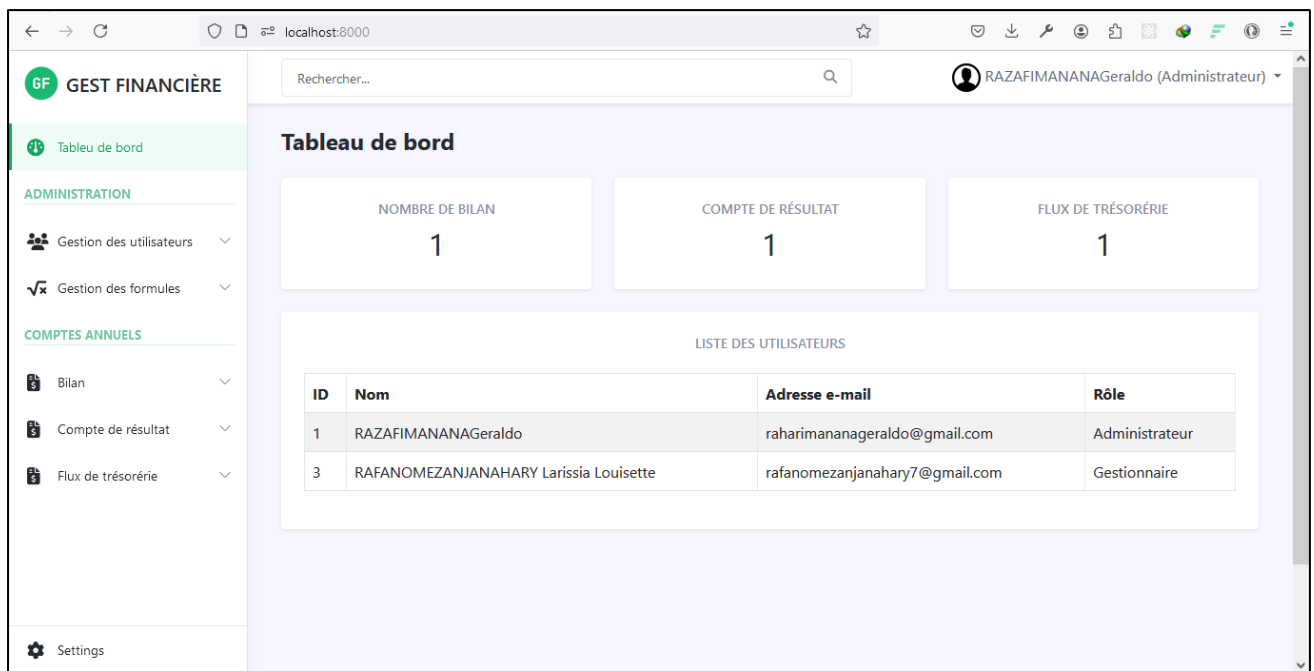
localhost:8000

GF GEST FINANCIÈRE

Rechercher...

RAZAFIMANANAGeraldo (Administrateur)

Tableau de bord

ADMINISTRATION

Gestion des utilisateurs

Gestion des formules

COMPTES ANNUELS

Bilan

Compte de résultat

Flux de trésorérie

Settings

Tableau de bord

NOMBRE DE BILAN
1

COMPTE DE RÉSULTAT
1

FLUX DE TRÉSORÉRIE
1

LISTE DES UTILISATEURS

| ID | Nom | Adresse e-mail | Rôle |
|---|---|---|---|
| 1 | RAZAFIMANANAGeraldo | raharimananageraldo@gmail.com | Administrateur |
| 3 | RAFANOMEZANJANAHARY Larissia Louisette | rafanomezanjanahary7@gmail.com | Gestionnaire |